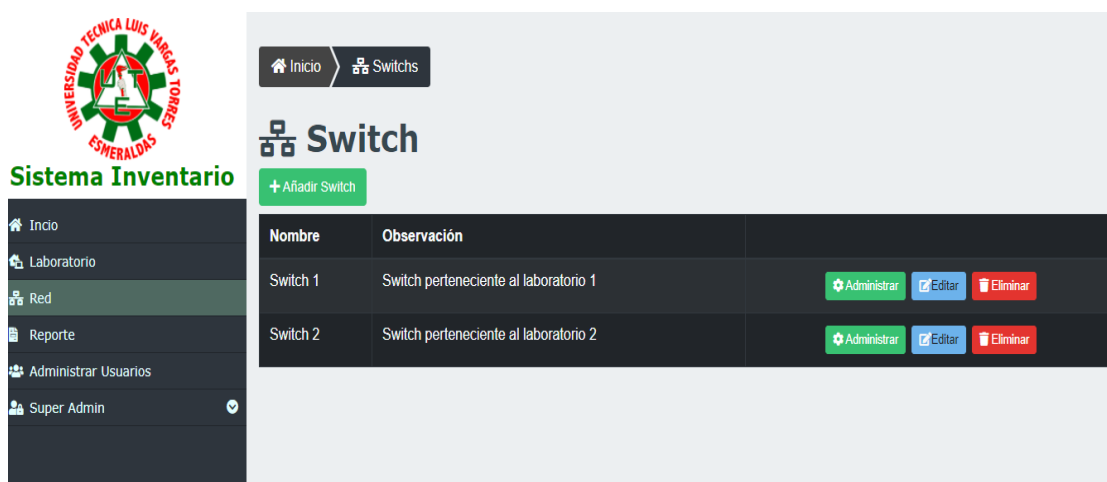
UNIVERSIDAD TECNICA LUIS VARGAS TORRES
ESMERALDAS
U T E
Sistema Inventario

Incio
Laboratorio
Red
Reporte
Administrar Usuarios
Super Admin

Inicio
Switchs

Switch

+ Añadir Switch

| Nombre | Observación | |
|---|---|---|
| Switch 1 | Switch perteneciente al laboratorio 1 | Administrar Editar Eliminar |
| Switch 2 | Switch perteneciente al laboratorio 2 | Administrar Editar Eliminar |